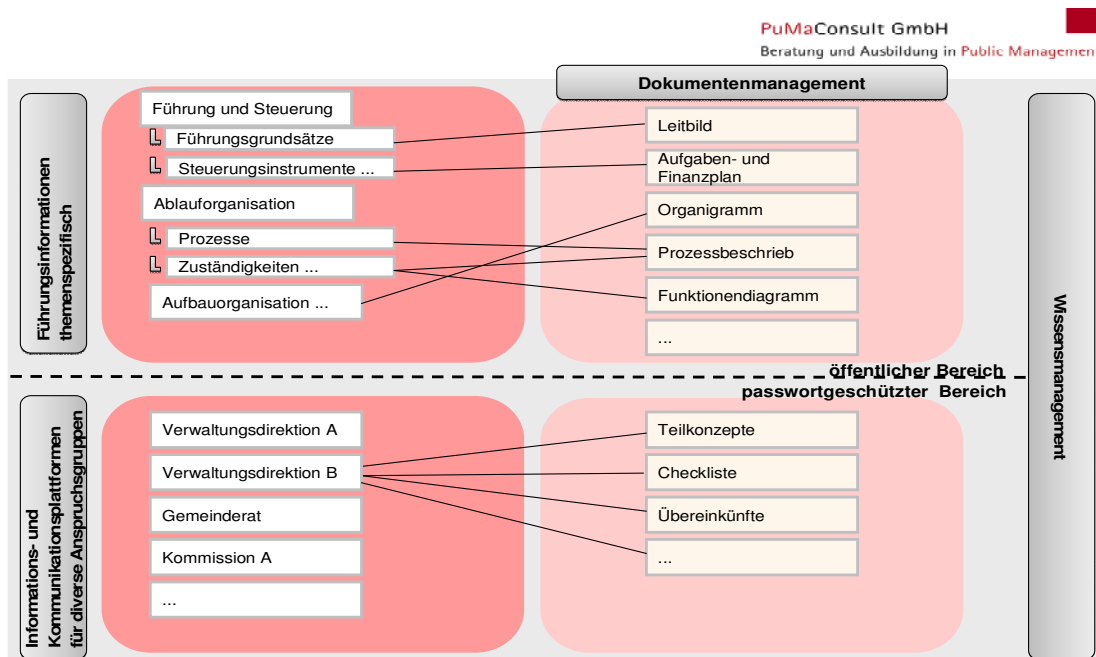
PuMaConsult GmbH
Beratung und Ausbildung in Public Managemen

Dokumentenmanagement

Führungsinformationen themenspezifisch

Führung und Steuerung
Führungsgrundsätze
Steuerungsinstrumente ...
Ablauforganisation
Prozesse
Zuständigkeiten ...
Aufbauorganisation ...

Leitbild
Aufgaben- und Finanzplan
Organigramm
Prozessbeschrieb
Funktionendiagramm
...

öffentlicher Bereich
passwortgeschützter Bereich

Informations- und Kommunikationsplattformen für diverse Anspruchsgruppen

Verwaltungsdirektion A
Verwaltungsdirektion B
Gemeinderat
Kommission A
...

Teilkonzepte
Checkliste
Übereinkünfte
...

Wissensmanagement